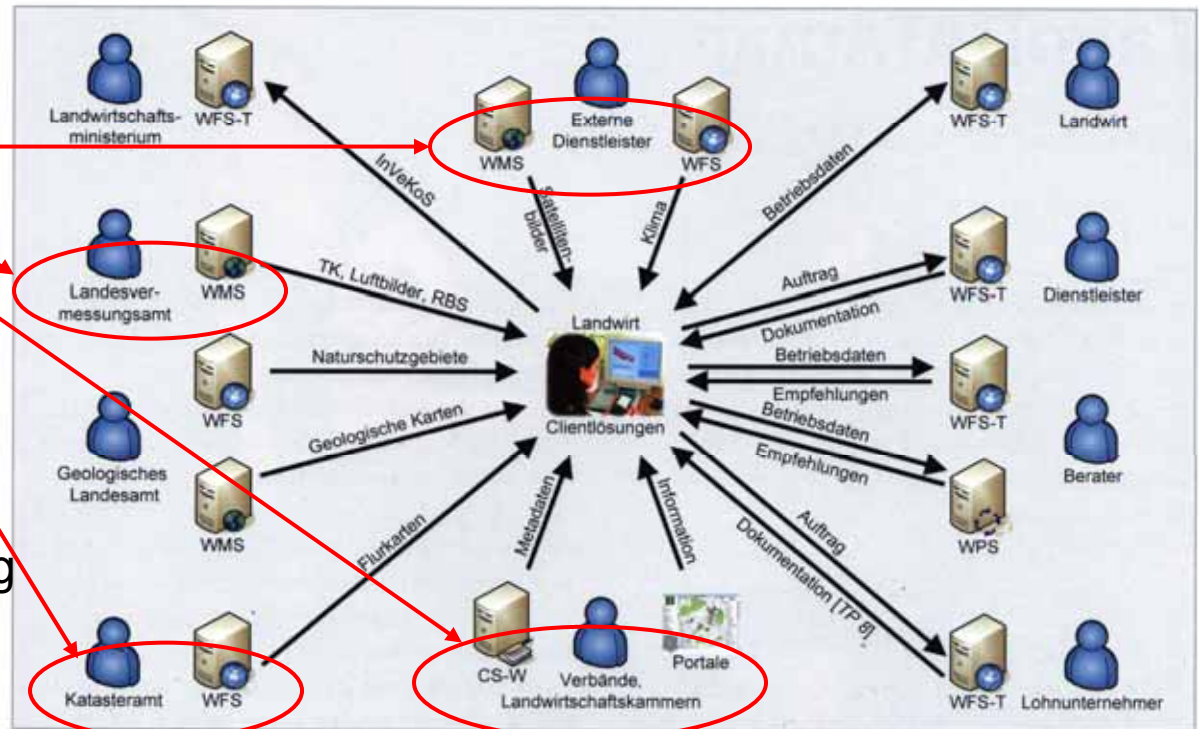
Landwirtschaftsministerium
WFS-T
InVeKoS
WMS
Externe Dienstleister
WFS
Satellitenbilder
Klima
WFS-T
Landwirt
Betriebsdaten
Landesvermessungsamt
WMS
TK, Luftbilder, RBS
Landwirt
Clientlösungen
Auftrag
Dokumentation
WFS-T
Dienstleister
WFS
Naturschutzgebiete
Betriebsdaten
Empfehlungen
WFS-T
Geologisches Landesamt
Geologische Karten
Betriebsdaten
Empfehlungen
Berater
WMS
WPS
Flurkarten
Metadaten
Information
Auftrag
Dokumentation [TP 8]
g
Katasteramt
WFS
CS-W
Verbände, Landwirtschaftskammern
Portale
WFS-T
Lohnunternehmer